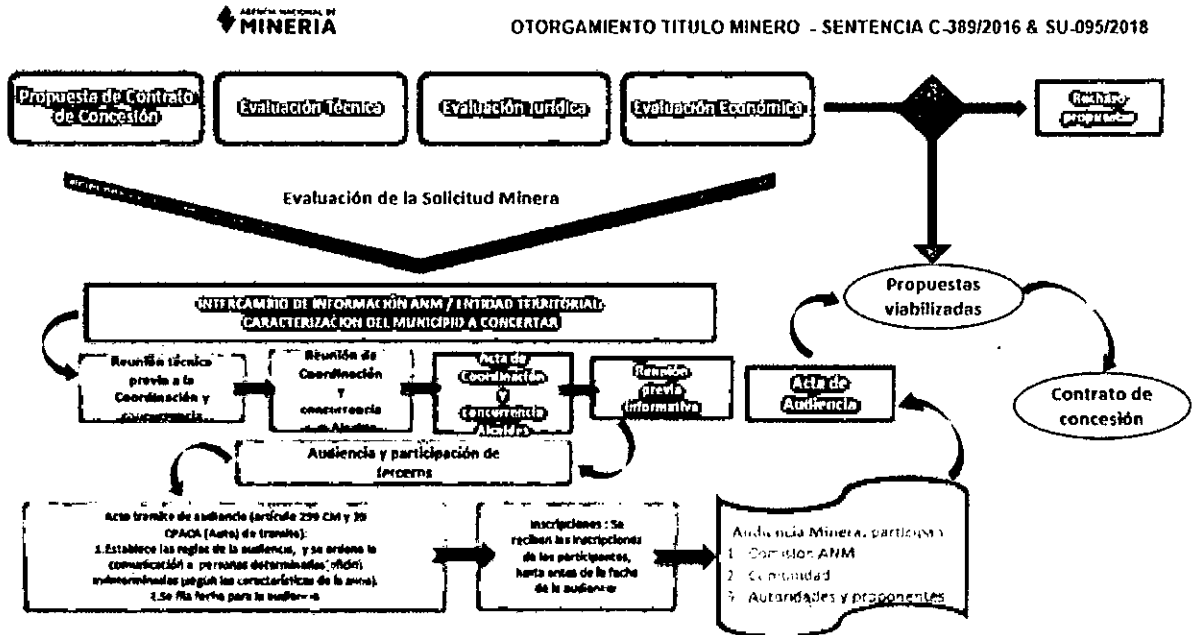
AGENCIA NACIONAL DE MINERIA

OTORGAMIENTO TITULO MINERO - SENTENCIA C-389/2016 & SU-095/2018

Propuesta de Contrato de Concesión

Evaluación Técnica

Evaluación Jurídica

Evaluación Económica

Rechazo propuesta

Evaluación de la Solicitud Minera

Propuestas viabilizadas

Contrato de concesión

INTERCAMBIO DE INFORMACIÓN ANM / ENTIDAD TERRITORIAL CARACTERIZACIÓN DEL MUNICIPIO A CONCERTAR

Reunión técnica previa a la Coordinación y concurrencia

Reunión de Coordinación y concurrencia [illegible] Alcaldes

Acta de Coordinación y Concurrencia Alcaldes

Reunión previa informativa

Acta de Audiencia

Audiencia y participación de terceros

Acto tramite de audiencia (artículo 259 CM y 35 CPACA (Auto) de tramite):
1.Establece las reglas de la audiencia, y se ordena la comunicación a personas determinadas (oficio) indeterminadas (según las características de la zona).
2.Se fija fecha para la audiencia

Inscripciones : Se reciben las inscripciones de los participantes, hasta antes de la fecha de la audiencia

Audiencia Minera, participan
1. Comision ANM
2. Comunidad
3. Autoridades y proponentes